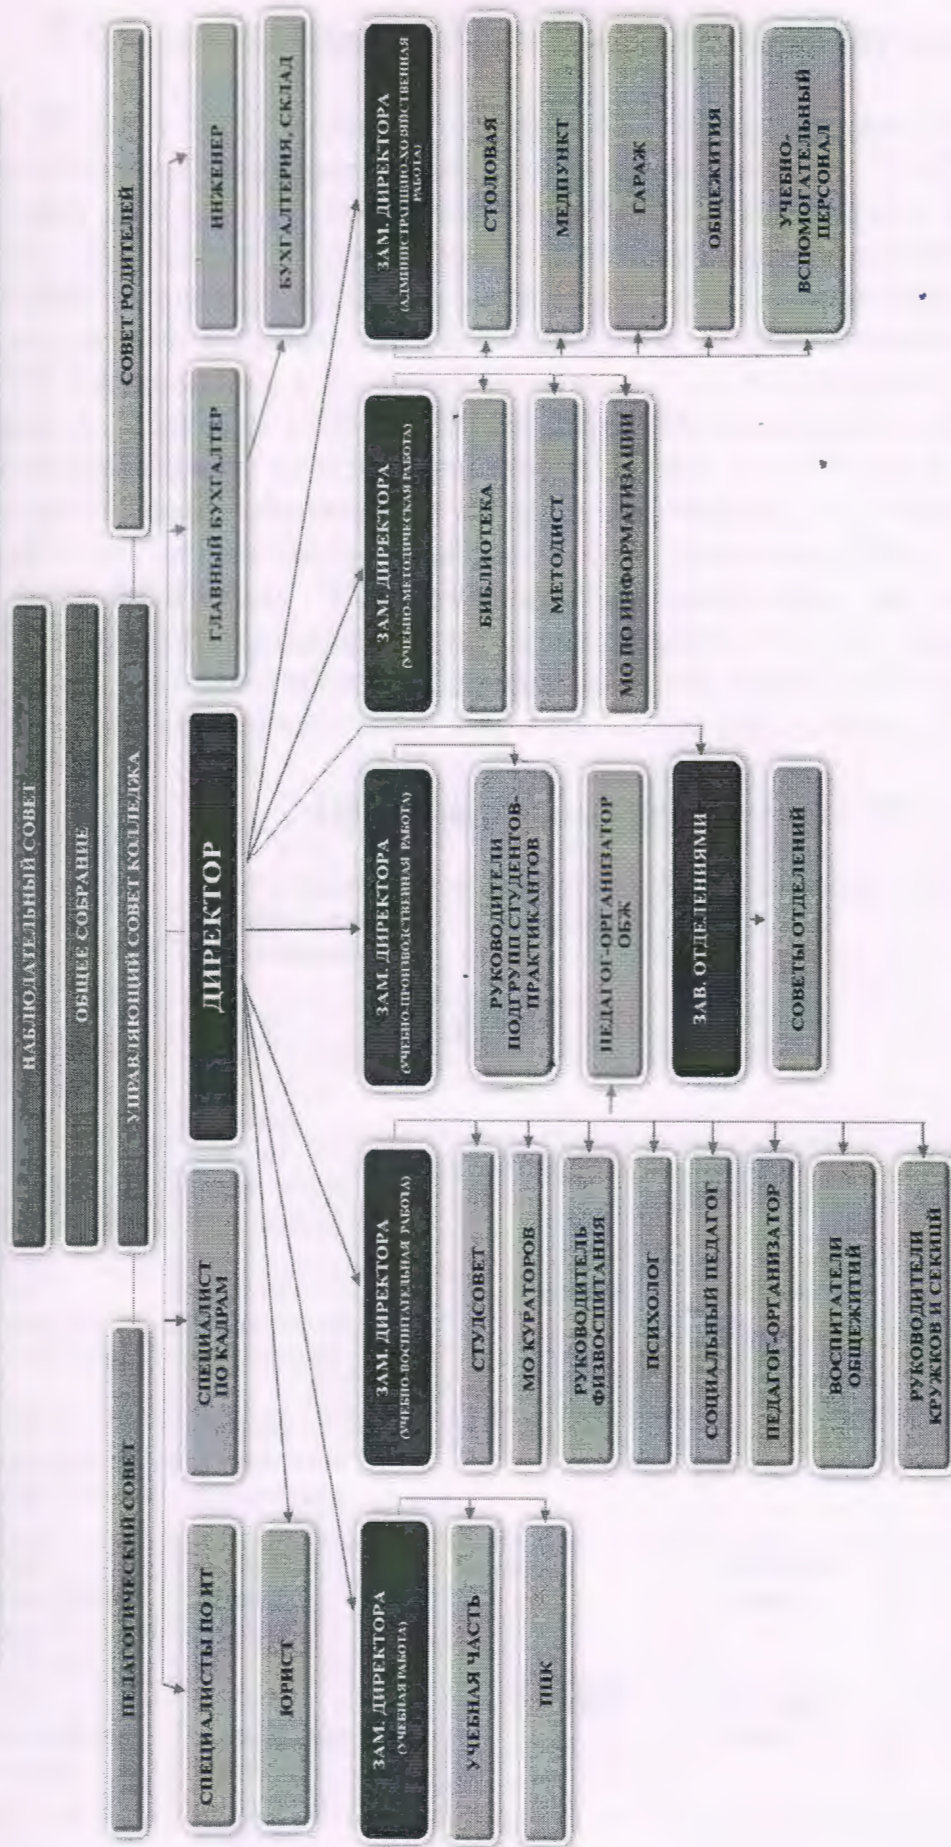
НАБЛЮДАТЕЛЬНЫЙ СОВЕТ

ОБЩЕЕ СОБРАНИЕ

ПЕДАГОГИЧЕСКИЙ СОВЕТ

УПРАВЛЯЮЩИЙ СОВЕТ КОЛЛЕДЖА

СОВЕТ РОДИТЕЛЕЙ

СПЕЦИАЛИСТЫ ПО ИТ

СПЕЦИАЛИСТ ПО КАДРАМ

ДИРЕКТОР

ГЛАВНЫЙ БУХГАЛТЕР

ИНЖЕНЕР

ЮРИСТ

БУХГАЛТЕРИЯ, СКЛАД

ЗАМ. ДИРЕКТОРА (УЧЕБНАЯ РАБОТА)

УЧЕБНАЯ ЧАСТЬ

ППК

ЗАМ. ДИРЕКТОРА (УЧЕБНО-ВОСПИТАТЕЛЬНАЯ РАБОТА)

СТУДСОВЕТ

МО КУРАТОРОВ

РУКОВОДИТЕЛЬ ФИЗВОСПИТАНИЯ

ПСИХОЛОГ

СОЦИАЛЬНЫЙ ПЕДАГОГ

ПЕДАГОГ-ОРГАНИЗАТОР

ВОСПИТАТЕЛИ ОБЩЕЖИТИЙ

РУКОВОДИТЕЛИ КРУЖКОВ И СЕКЦИЙ

ЗАМ. ДИРЕКТОРА (УЧЕБНО-ПРОИЗВОДСТВЕННАЯ РАБОТА)

РУКОВОДИТЕЛИ ПОДГРУПП СТУДЕНТОВ-ПРАКТИКАНТОВ

ПЕДАГОГ-ОРГАНИЗАТОР ОБЖ

ЗАВ. ОТДЕЛЕНИЯМИ

СОВЕТЫ ОТДЕЛЕНИЙ

ЗАМ. ДИРЕКТОРА (УЧЕБНО-МЕТОДИЧЕСКАЯ РАБОТА)

БИБЛИОТЕКА

МЕТОДИСТ

МО ПО ИНФОРМАТИЗАЦИИ

ЗАМ. ДИРЕКТОРА (АДМИНИСТРАТИВНО-ХОЗЯЙСТВЕННАЯ РАБОТА)

СТОЛОВАЯ

МЕДПУНКТ

ГАРАЖ

ОБЩЕЖИТИЯ

УЧЕБНО-ВСПОМОГАТЕЛЬНЫЙ ПЕРСОНАЛ